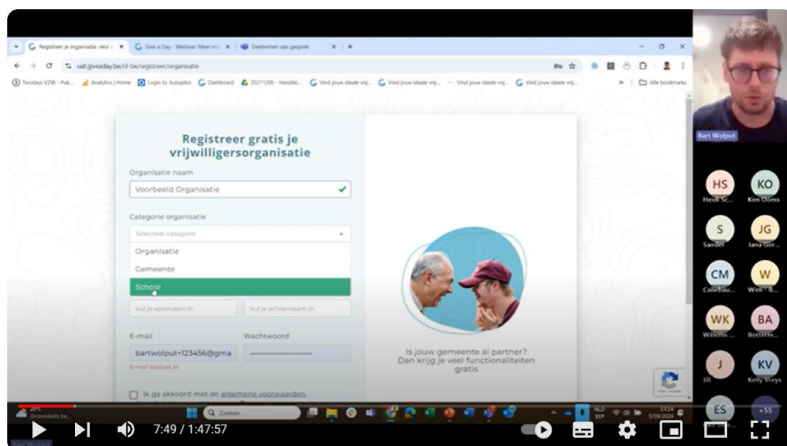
Registreer je organisatie, vind
Give a Day - Webinar: Meer vrij
Deelnemen aan gesprek
uat.giveaday.be/nl-be/registreren/organisatie
Twodays VZW – Pok...
Analytics | Home
Login to Autopilot
Dashboard
20211206 - Handlei...
Vind jouw ideale vrij...
Vind jouw ideale vrij...
Vind jouw ideale vrij...
Vind jouw ideale vrij...
Alle bookmarks

Registreer gratis je vrijwilligersorganisatie

Organisatie naam
Voorbeeld Organisatie

Categorie organisatie
Selecteer categorie
Organisatie
Gemeente
School
Vul je voornaam in
Vul je achternaam in

E-mail
bartwolput+123456@gma
E-mail bestaat al
Wachtwoord

Ik ga akkoord met de algemene voorwaarden.

Is jouw gemeente al partner? Dan krijg je veel functionaliteiten gratis

Bart Wolput
HS Heidi Sc...
KO Kim Olims
S Sander
JG Jana Gor...
CM Cathelijn...
W Wim - B...
WK Willems ...
BA Bottems...
J Jill
KV Kelly Vrhys
ES
+55

Zoeken

7:49 / 1:47:57